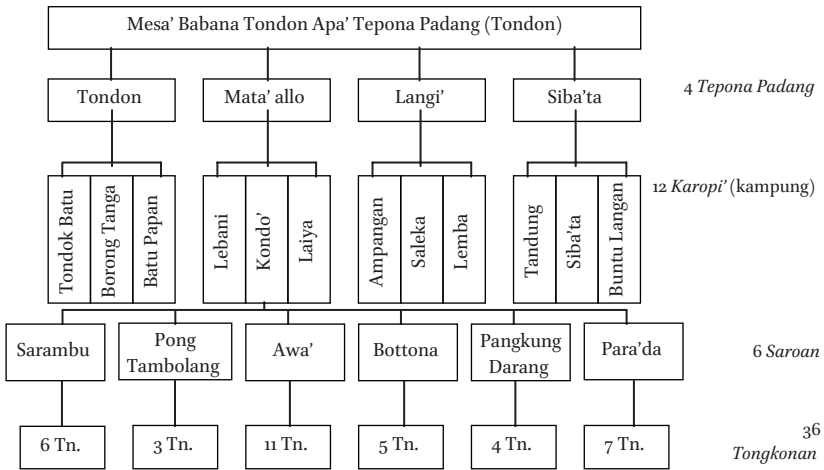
Mesa' Babana Tondon Apa' Tepona Padang (Tondon)

Tondon

Mata' allo

Langi'

Siba'ta

4 *Tepona Padang*

Tondok Batu

Borong Tanga

Batu Papan

Lebani

Kondo'

Laiya

Ampangan

Saleka

Lemba

Tandung

Siba'ta

Buntu Langan

12 *Karopi'* (kampung)

Sarambu

Pong Tambolang

Awa'

Bottona

Pangkung Darang

Para'da

6 *Saroan*

6 Tn.

3 Tn.

11 Tn.

5 Tn.

4 Tn.

7 Tn.

36 *Tongkonan*